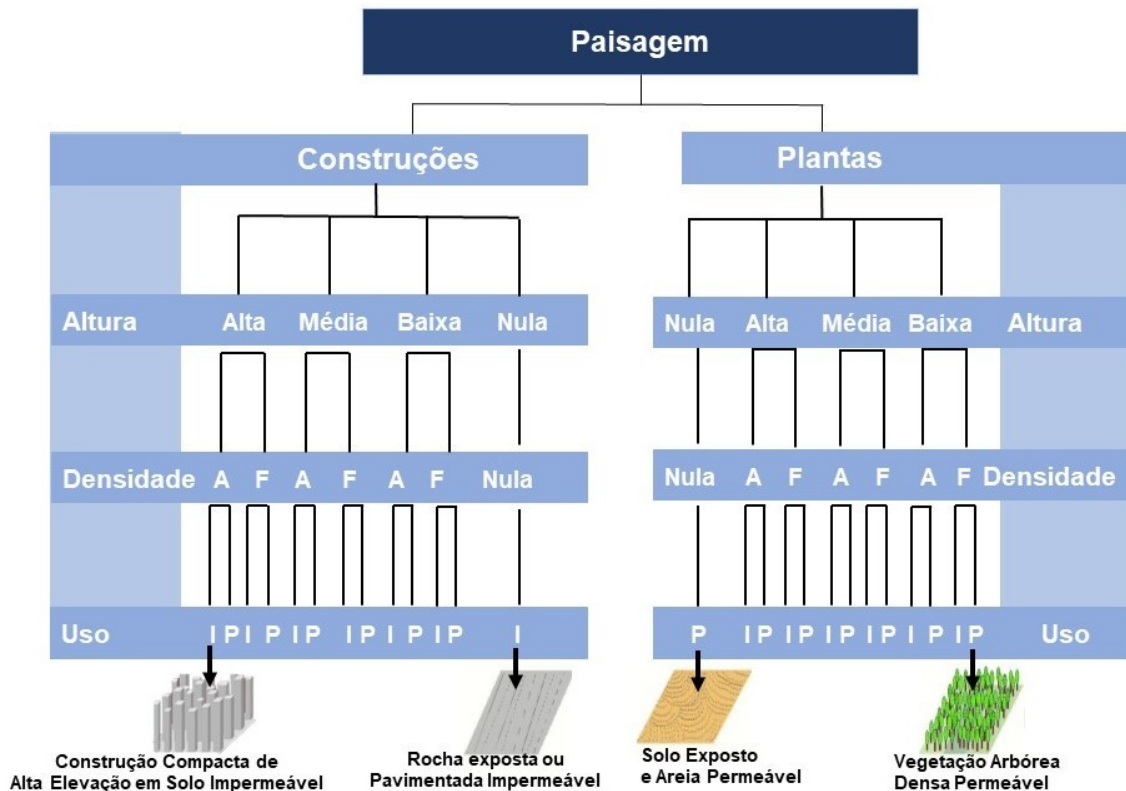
Paisagem

Construções

Plantas

Altura Alta Média Baixa Nula

Nula Alta Média Baixa Altura

Densidade A F A F A F Nula

Nula A F A F A F Densidade

Uso I P I P I P I P I P I P I

P I P I P I P I P I P I P Uso

Construção Compacta de Alta Elevação em Solo Impermeável

Rocha exposta ou Pavimentada Impermeável

Solo Exposto e Areia Permeável

Vegetação Arbórea Densa Permeável